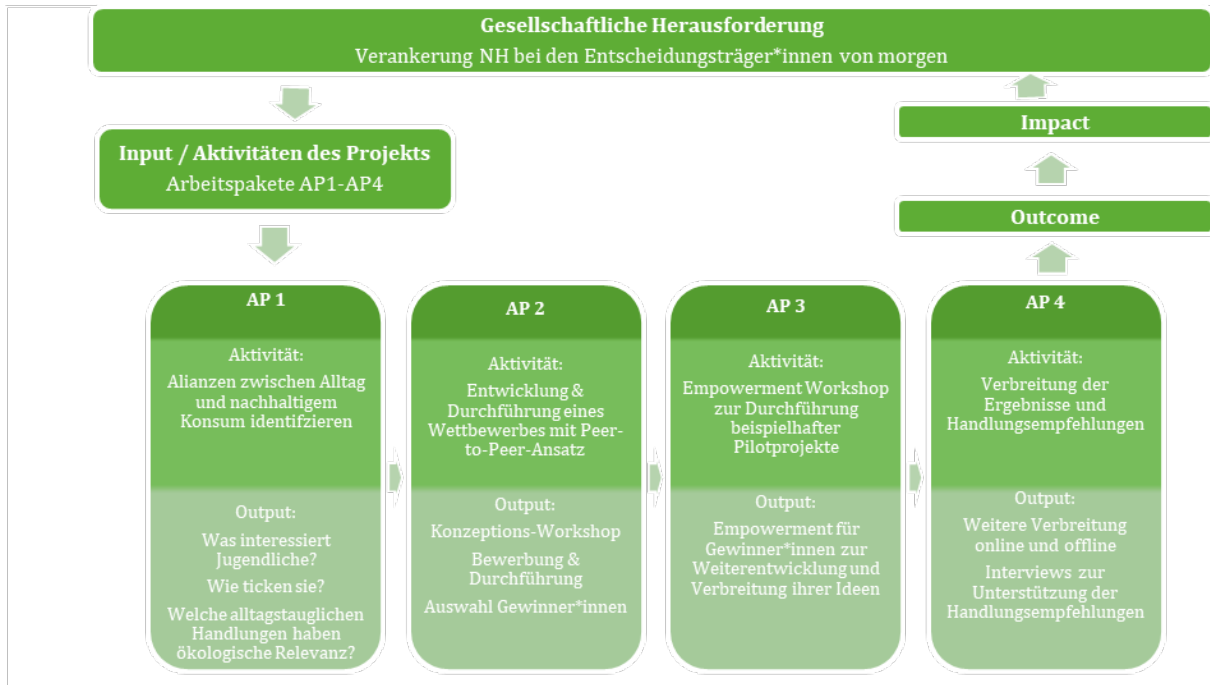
Gesellschaftliche Herausforderung
Verankerung NH bei den Entscheidungsträger*innen von morgen

Input / Aktivitäten des Projekts
Arbeitspakete AP1-AP4

Impact

Outcome

AP 1
Aktivität:
Alianzen zwischen Alltag und nachhaltigem Konsum identifzieren
Output:
Was interessiert Jugendliche?
Wie ticken sie?
Welche alltagstauglichen Handlungen haben ökologische Relevanz?

AP 2
Aktivität:
Entwicklung & Durchführung eines Wettbewerbes mit Peer-to-Peer-Ansatz
Output:
Konzeptions-Workshop
Bewerbung & Durchführung
Auswahl Gewinner*innen

AP 3
Aktivität:
Empowerment Workshop zur Durchführung beispielhafter Pilotprojekte
Output:
Empowerment für Gewinner*innen zur Weiterentwicklung und Verbreitung ihrer Ideen

AP 4
Aktivität:
Verbreitung der Ergebnisse und Handlungsempfehlungen
Output:
Weitere Verbreitung online und offline
Interviews zur Unterstützung der Handlungsempfehlungen